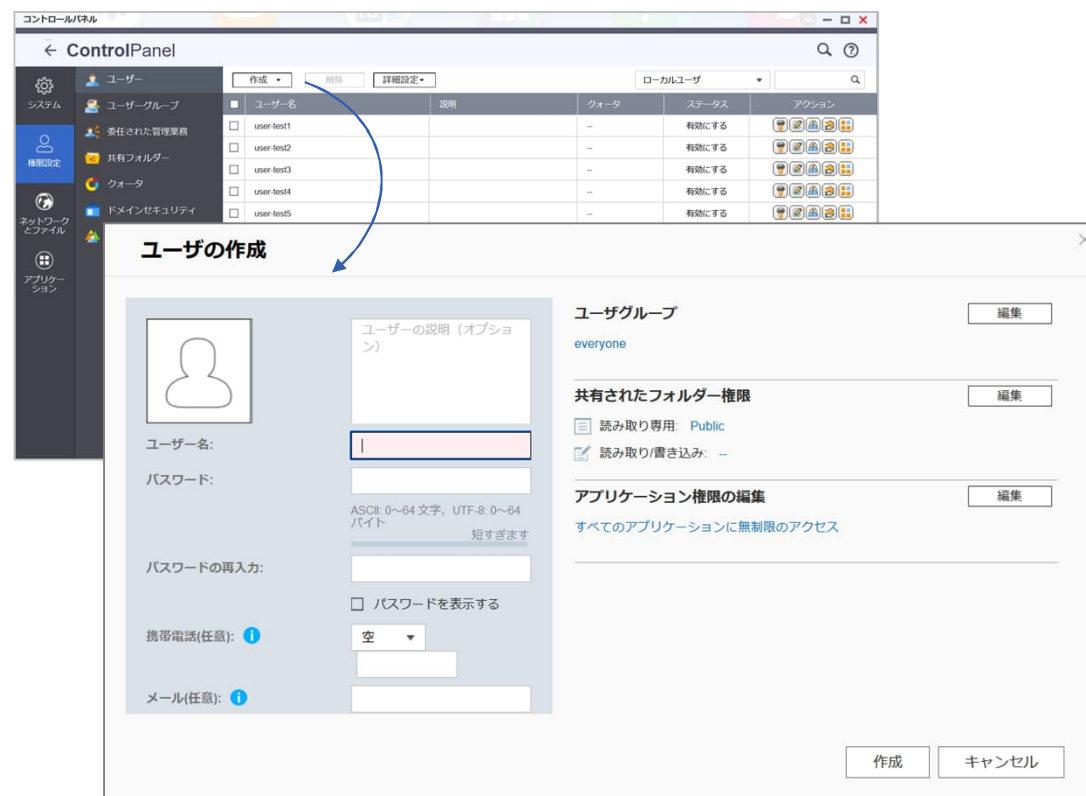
コントロールパネル

ControlPanel

システム
権限設定
ネットワークとファイル
アプリケーション

ユーザー
ユーザーグループ
委任された管理業務
共有フォルダー
クォータ
ドメインセキュリティ

作成 ▾ 削除 詳細設定▾ ローカルユーザ ▾

| ユーザー名 | 説明 | クォータ | ステータス | アクション |
|---|---|---|---|---|
| user-test1 | | -- | 有効にする | |
| user-test2 | | -- | 有効にする | |
| user-test3 | | -- | 有効にする | |
| user-test4 | | -- | 有効にする | |
| user-test5 | | -- | 有効にする | |

ユーザの作成

ユーザーの説明（オプション）

ユーザー名:

パスワード:

ASCII: 0~64 文字、UTF-8: 0~64 バイト

短すぎます

パスワードの再入力:

パスワードを表示する

携帯電話(任意):

空 ▾

メール(任意):

ユーザグループ 編集

everyone

共有されたフォルダー権限 編集

読み取り専用: Public

読み取り/書き込み: --

アプリケーション権限の編集 編集

すべてのアプリケーションに無制限のアクセス

作成 キャンセル